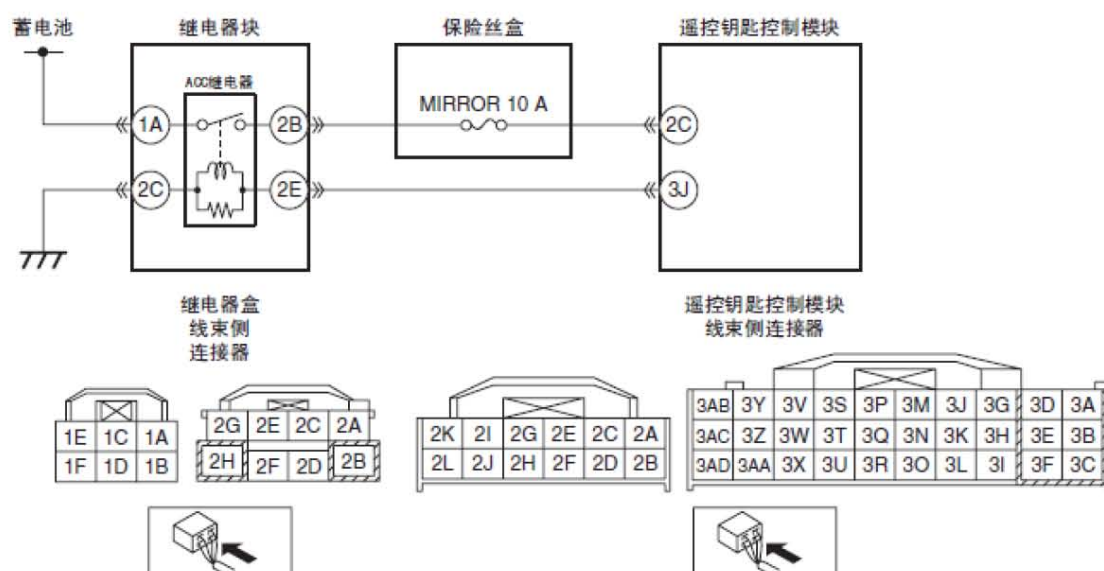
蓄电池

继电器块

ACC继电器

1A

2B

2C

2E

保险丝盒

MIRROR 10 A

遥控钥匙控制模块

2C

3J

继电器盒
线束侧
连接器

| 1E | 1C | 1A |
|---|---|---|
| 1F | 1D | 1B |

| 2G | 2E | 2C | 2A |
|---|---|---|---|
| 2H | 2F | 2D | 2B |

| 2K | 2I | 2G | 2E | 2C | 2A |
|---|---|---|---|---|---|
| 2L | 2J | 2H | 2F | 2D | 2B |

遥控钥匙控制模块
线束侧连接器

| 3AB | 3Y | 3V | 3S | 3P | 3M | 3J | 3G | 3D | 3A |
|---|---|---|---|---|---|---|---|---|---|
| 3AC | 3Z | 3W | 3T | 3Q | 3N | 3K | 3H | 3E | 3B |
| 3AD | 3AA | 3X | 3U | 3R | 3O | 3L | 3I | 3F | 3C |